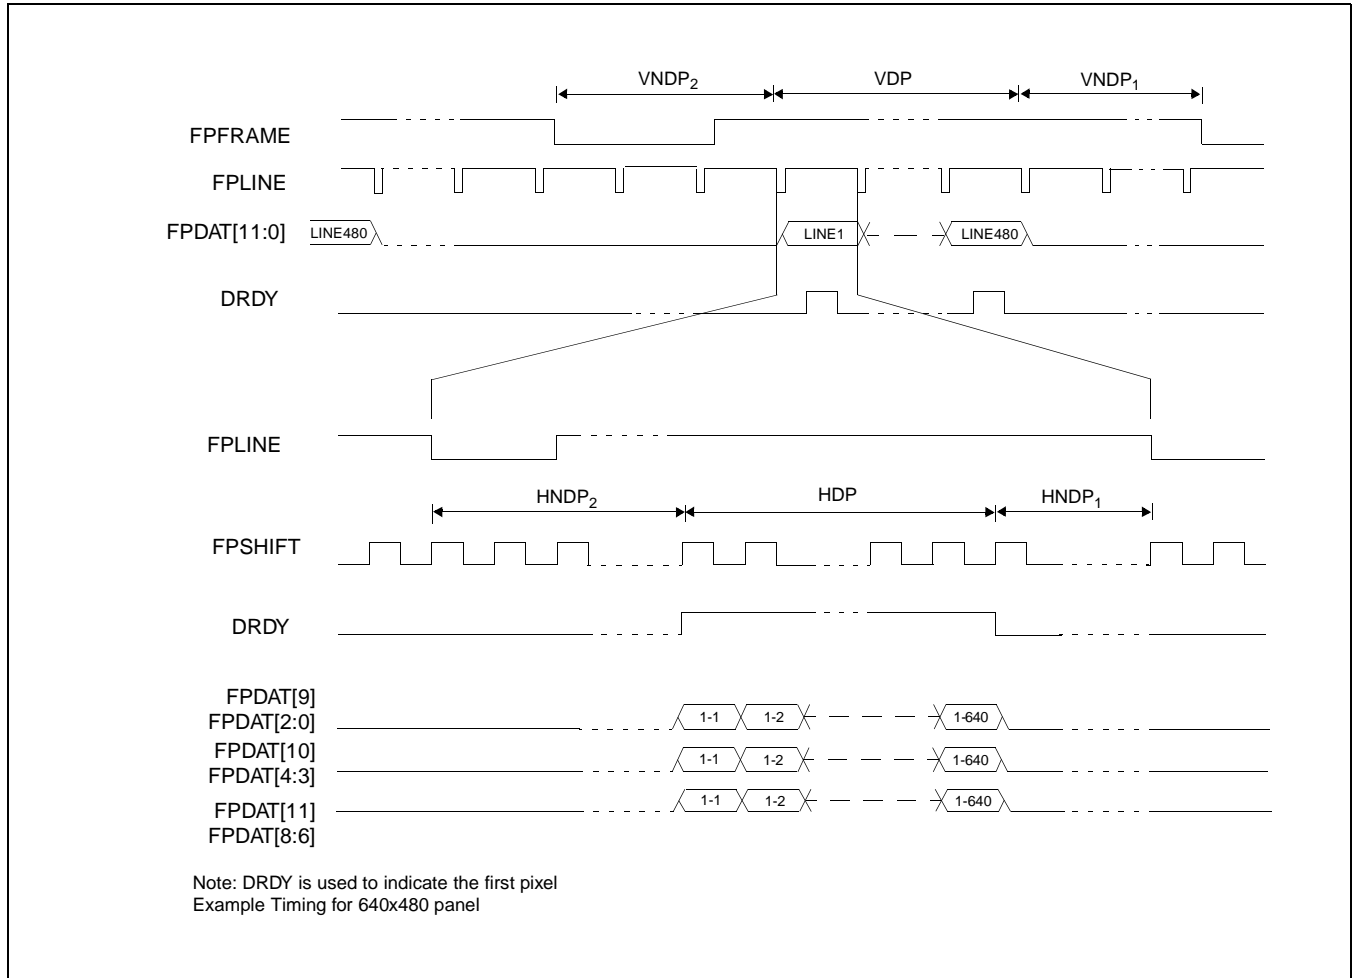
$VNDP_2$
VDP
$VNDP_1$
FPFRAME
FPLINE
FPDAT[11:0]
LINE480
LINE1
LINE480
DRDY
FPLINE
$HNDP_2$
HDP
$HNDP_1$
FPSHIFT
DRDY
FPDAT[9]
FPDAT[2:0]
1-1
1-2
1-640
FPDAT[10]
FPDAT[4:3]
1-1
1-2
1-640
FPDAT[11]
FPDAT[8:6]
1-1
1-2
1-640

Note: DRDY is used to indicate the first pixel
Example Timing for 640x480 panel